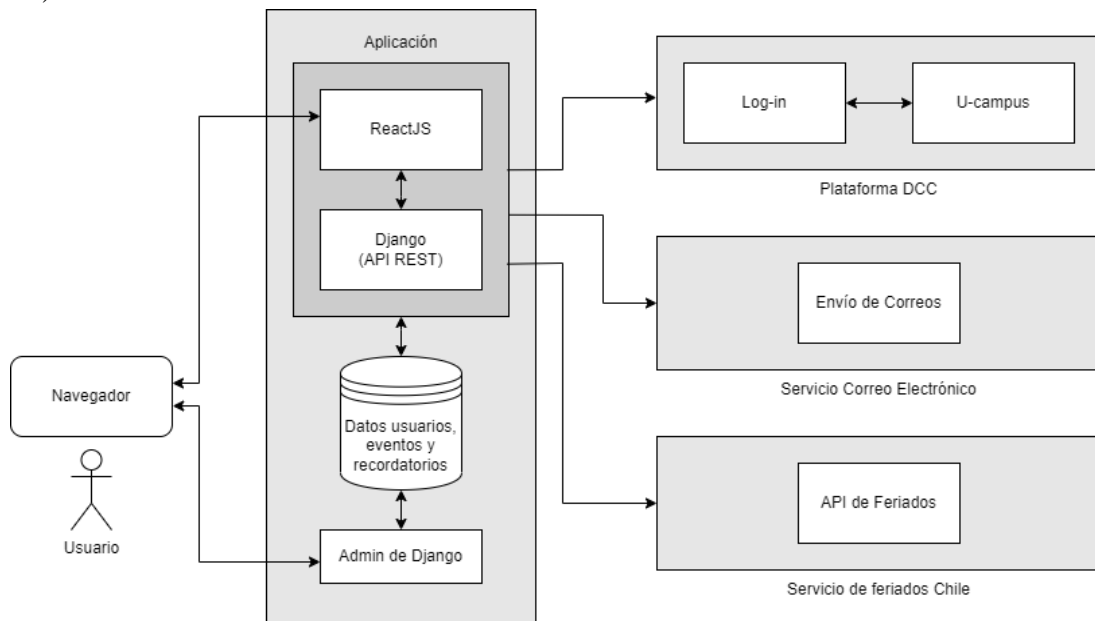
Aplicación

ReactJS

Django
(API REST)

Datos usuarios, eventos y recordatorios

Admin de Django

Navegador

Usuario

Log-in

U-campus

Plataforma DCC

Envío de Correos

Servicio Correo Electrónico

API de Feriados

Servicio de feriados Chile